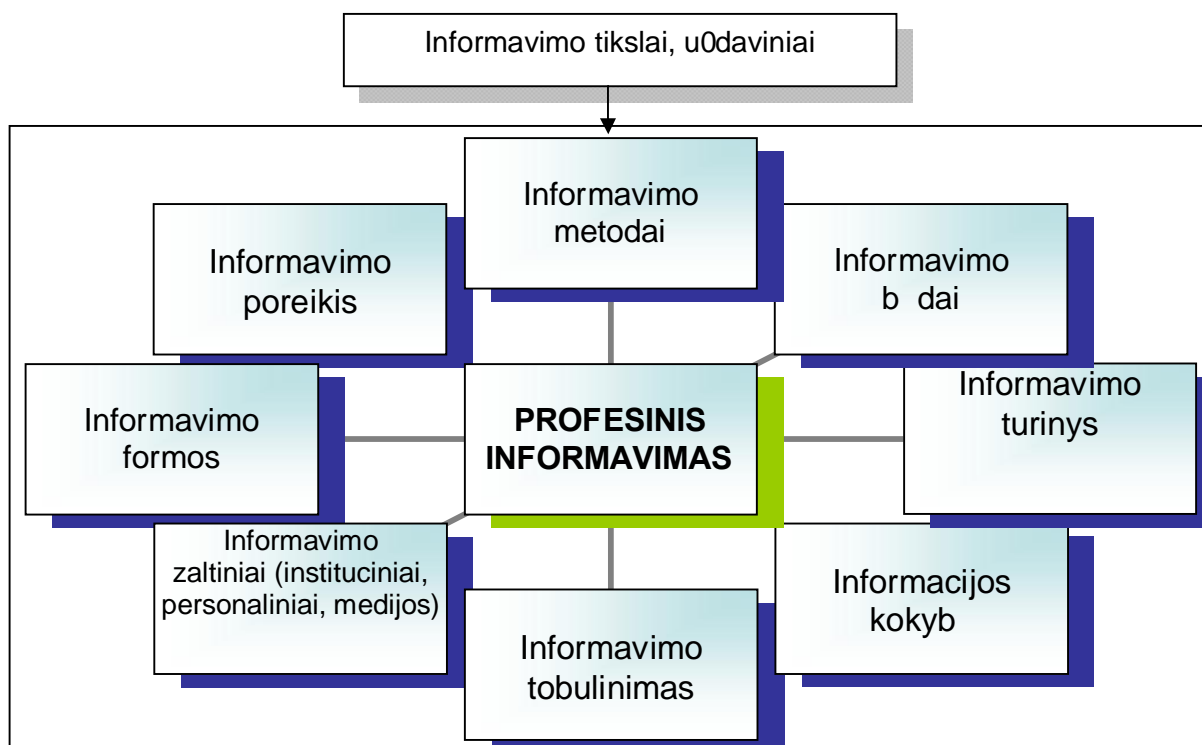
Informavimo tikslai, u0daviniai

Informavimo metodai

Informavimo poreikis

Informavimo b dai

Informavimo formos

PROFESINIS INFORMAVIMAS

Informavimo turinys

Informavimo zaltiniai (instituciniai, personaliniai, medijos)

Informacijos kokyb

Informavimo tobulinimas